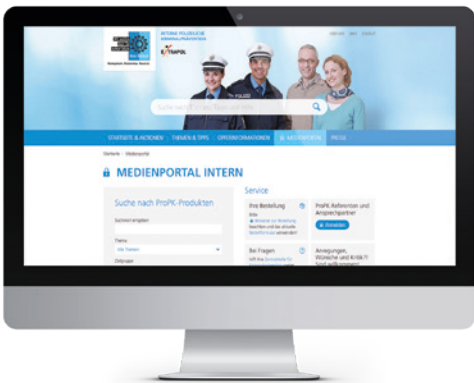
STARTSEITE & AKTIONEN | THEMEN & TIPPS | OPFERINFORMATIONEN | MEDIENPORTAL | PRESSE

Startseite > Medienportal

MEDIENPORTAL INTERN

Suche nach ProPK-Produkten

Suchwort eingeben

Thema

Alle Themen

Zielgruppe

Service

Ihre Bestellung

Bei Fragen

ProPK-Referenten und Ansprechpartner

Download

Anregungen, Wünsche und Kritik?! Sind willkommen!